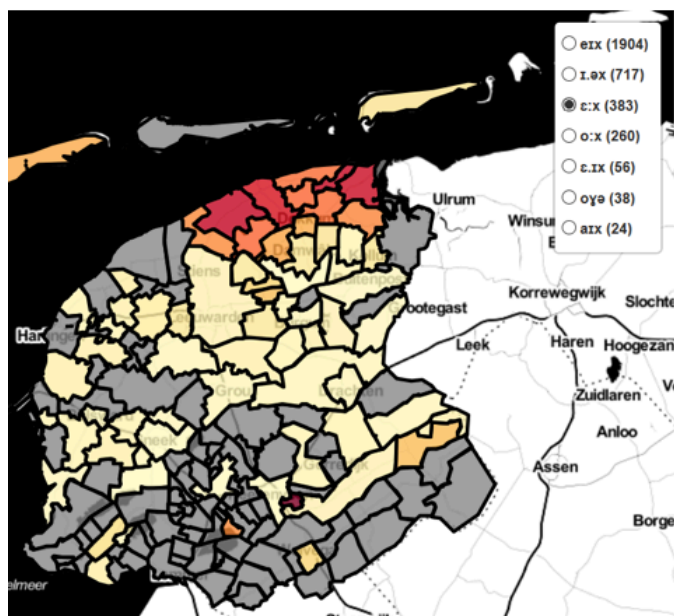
eɪx (1904)
ɪ.əx (717)
ɛ:x (383)
o:x (260)
ɛ.ɪx (56)
oɣə (38)
aɪx (24)

Ulrum
Winsum
Korrewegwijk
Slochte
Grootegast
Leek
Haren
Hoogezan
Zuidlaren
Anloo
Assen
Borge
Harlinge
Stiens
Leeuwarden
Grou
Drachten
Sneek
Dokkum
Buitenpost
lmeer